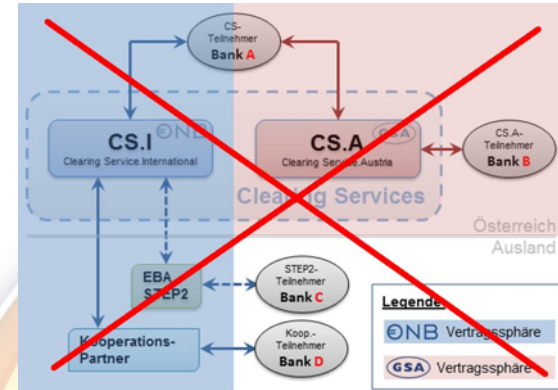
CS-Teilnehmer
Bank A

CS.I
Clearing Service.International

ONB

CS.A
Clearing Service.Austria

GSA

CS.A-Teilnehmer
Bank B

Clearing Services

Österreich
Ausland

EBA STEP2

STEP2-Teilnehmer
Bank C

Kooperations-Partner

Koop.-Teilnehmer
Bank D

Legende
ONB Vertragssphäre
GSA Vertragssphäre